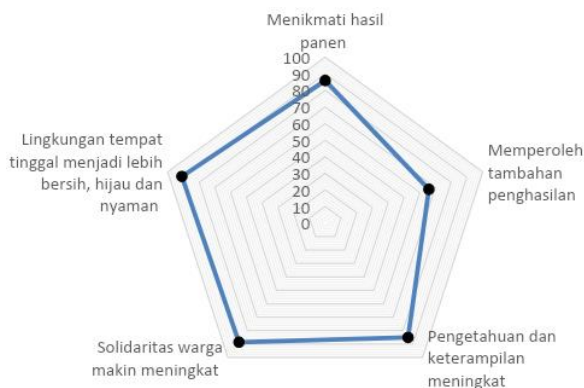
Menikmati hasil panen

100
90
80
70
60
50
40
30
20
10
0

Memperoleh tambahan penghasilan

Pengetahuan dan keterampilan meningkat

Solidaritas warga makin meningkat

Lingkungan tempat tinggal menjadi lebih bersih, hijau dan nyaman